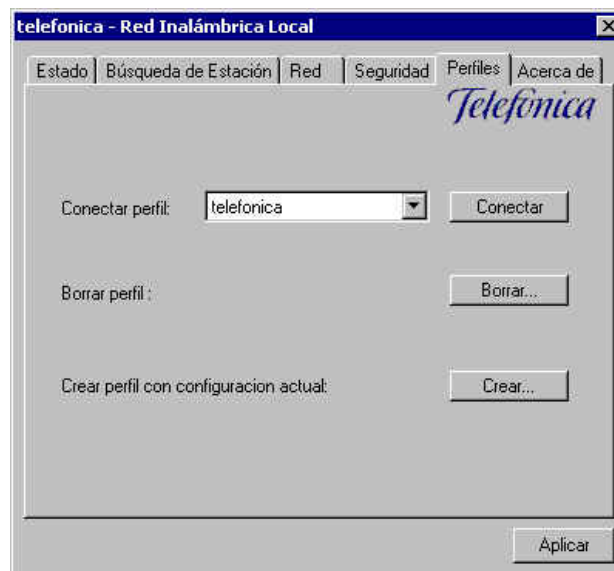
telefonica - Red Inalámbrica Local

Estado | Búsqueda de Estación | Red | Seguridad | Perfiles | Acerca de

Telefónica

Conectar perfil: telefonica
Conectar

Borrar perfil :
Borrar...

Crear perfil con configuracion actual:
Crear...

Aplicar